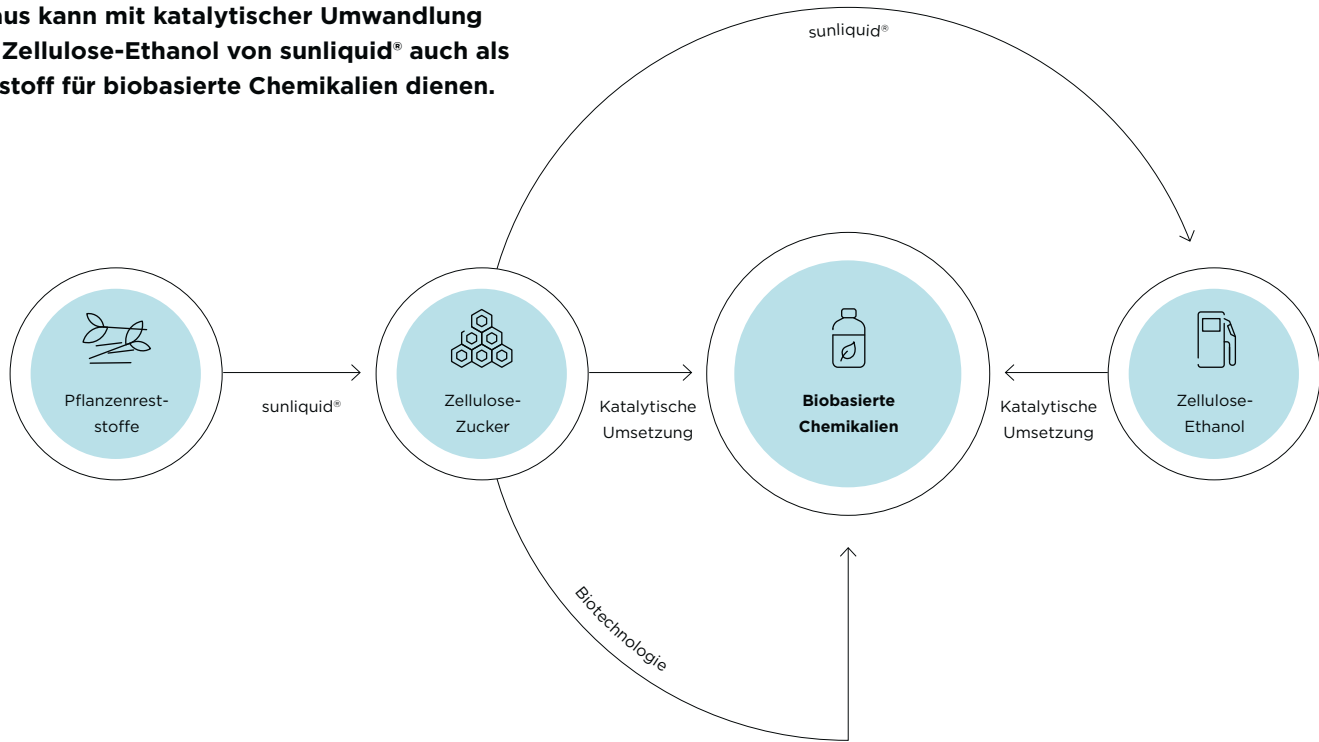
aus kann mit katalytischer Umwandlung Zellulose-Ethanol von sunliquid® auch als stoff für biobasierte Chemikalien dienen.

sunliquid®

Pflanzenreststoffe

sunliquid®

Zellulose-Zucker

Katalytische Umsetzung

Biobasierte Chemikalien

Katalytische Umsetzung

Zellulose-Ethanol

Biotechnologie